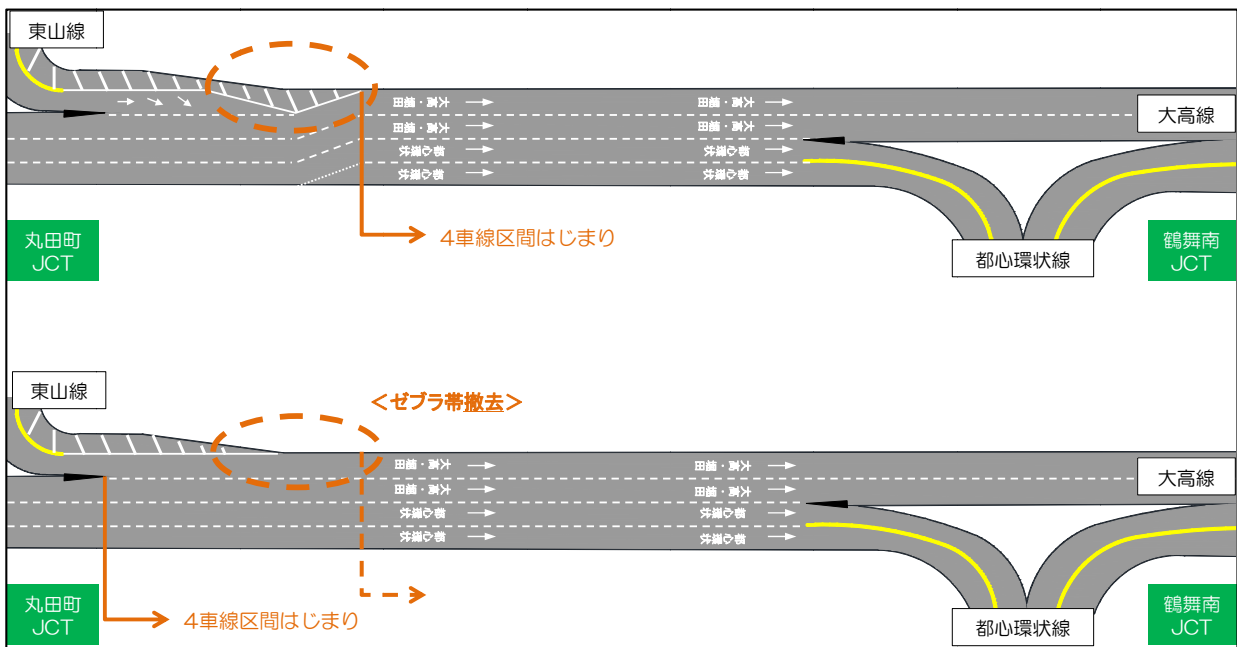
東山線

大高・鶴田
大高・鶴田
都心環状
都心環状

大高・鶴田
大高・鶴田
都心環状
都心環状

大高線

4車線区間はじまり

丸田町
JCT

都心環状線

鶴舞南
JCT

東山線

＜ゼブラ帯撤去＞

大高・鶴田
大高・鶴田
都心環状
都心環状

大高・鶴田
大高・鶴田
都心環状
都心環状

大高線

丸田町
JCT

4車線区間はじまり

都心環状線

鶴舞南
JCT